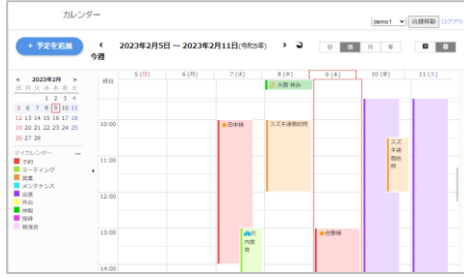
カレンダー

demo1 店舗移動 ログアウト

+ 予定を追加

< 2023年2月5日 ～ 2023年2月11日(令和5年) > 今週

日 週 月 年

< 2023年2月 >
日 月 火 水 木 金 土
1 2 3 4
5 6 7 8 9 10 11
12 13 14 15 16 17 18
19 20 21 22 23 24 25
26 27 28

マイカレンダー
下見
ミーティング
営業
メンテナンス
出張
外出
休暇
接待
勉強会

| | 5 (日) | 6 (月) | 7 (火) | 8 (水) | 9 (木) | 10 (金) | 11 (土) |
|---|---|---|---|---|---|---|---|
| 終日 | | | | 大西 休み | | | |
| 10:00 | | | 田中様 | ススキ連携説明 | | | |
| 11:00 | | | | | | | ススキ連携説明 |
| 12:00 | | | | | | | |
| 13:00 | | | 社内会議 | | 佐藤様 | | |
| 14:00 | | | | | | | |